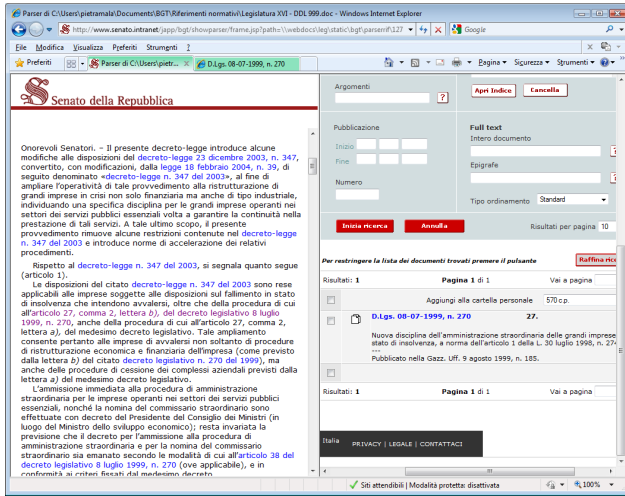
Parser di C:\Users\pietramala\Documents\BGT\Riferimenti normativi\Legislatura XVI - DDL 999.doc - Windows Internet Explorer

http://www.senato.intranet/japp/bgt/showparser/frame.jsp?path=\\webdocs\leg\static\bgt\parserif\127

Google

File Modifica Visualizza Preferiti Strumenti ?

Preferiti

Parser di C:\Users\pietr...

D.Lgs. 08-07-1999, n. 270

Pagina Sicurezza Strumenti

Senato della Repubblica

Onorevoli Senatori. – Il presente decreto-legge introduce alcune modifiche alle disposizioni del decreto-legge 23 dicembre 2003, n. 347, convertito, con modificazioni, dalla legge 18 febbraio 2004, n. 39, di seguito denominato «decreto-legge n. 347 del 2003», al fine di ampliare l'operatività di tale provvedimento alla ristrutturazione di grandi imprese in crisi non solo finanziaria ma anche di tipo industriale, individuando una specifica disciplina per le grandi imprese operanti nei settori dei servizi pubblici essenziali volta a garantire la continuità nella prestazione di tali servizi. A tale ultimo scopo, il presente provvedimento rimuove alcune restrizioni contenute nel decreto-legge n. 347 del 2003 e introduce norme di accelerazione dei relativi procedimenti.

Rispetto al decreto-legge n. 347 del 2003, si segnala quanto segue (articolo 1).

Le disposizioni del citato decreto-legge n. 347 del 2003 sono rese applicabili alle imprese soggette alle disposizioni sul fallimento in stato di insolvenza, che intendono avvalersi, oltre che della procedura di cui all'articolo 27, comma 2, lettera b), del decreto legislativo 8 luglio 1999, n. 270, anche della procedura di cui all'articolo 27, comma 2, lettera a), del medesimo decreto legislativo. Tale ampliamento consente pertanto alle imprese di avvalersi non soltanto di procedure di ristrutturazione economica e finanziaria dell'impresa (come previsto dalla lettera b) del citato decreto legislativo n. 270 del 1999), ma anche delle procedure di cessione dei complessi aziendali previsti dalla lettera a) del medesimo decreto legislativo.

L'ammissione immediata alla procedura di amministrazione straordinaria per le imprese operanti nei settori dei servizi pubblici essenziali, nonché la nomina del commissario straordinario sono effettuate con decreto del Presidente del Consiglio dei Ministri (in luogo del Ministro dello sviluppo economico); resta invariata la previsione che il decreto per l'ammissione alla procedura di amministrazione straordinaria e per la nomina del commissario straordinario sia emanato secondo le modalità di cui all'articolo 38 del decreto legislativo 8 luglio 1999, n. 270 (ove applicabile), e in conformità ai criteri fissati dal medesimo decreto

Argomenti
?
Apri Indice
Cancella

Pubblicazione
Inizio
Fine
?

Numero

Full text
Intero documento
Epigrafe

Tipo ordinamento Standard

Inizia ricerca
Annulla
Risultati per pagina 10

Per restringere la lista dei documenti trovati premere il pulsante
Raffina ric

Risultati: 1
Pagina 1 di 1
Vai a pagina

Aggiungi alla cartella personale
570 c.p.

D.Lgs. 08-07-1999, n. 270
27.

Nuova disciplina dell'amministrazione straordinaria delle grandi imprese in stato di insolvenza, a norma dell'articolo 1 della L. 30 luglio 1998, n. 274
...
Pubblicato nella Gazz. Uff. 9 agosto 1999, n. 185.

Risultati: 1
Pagina 1 di 1
Vai a pagina

Italia
PRIVACY | LEGALE | CONTATTACI

Siti attendibili | Modalità protetta: disattivata
100%